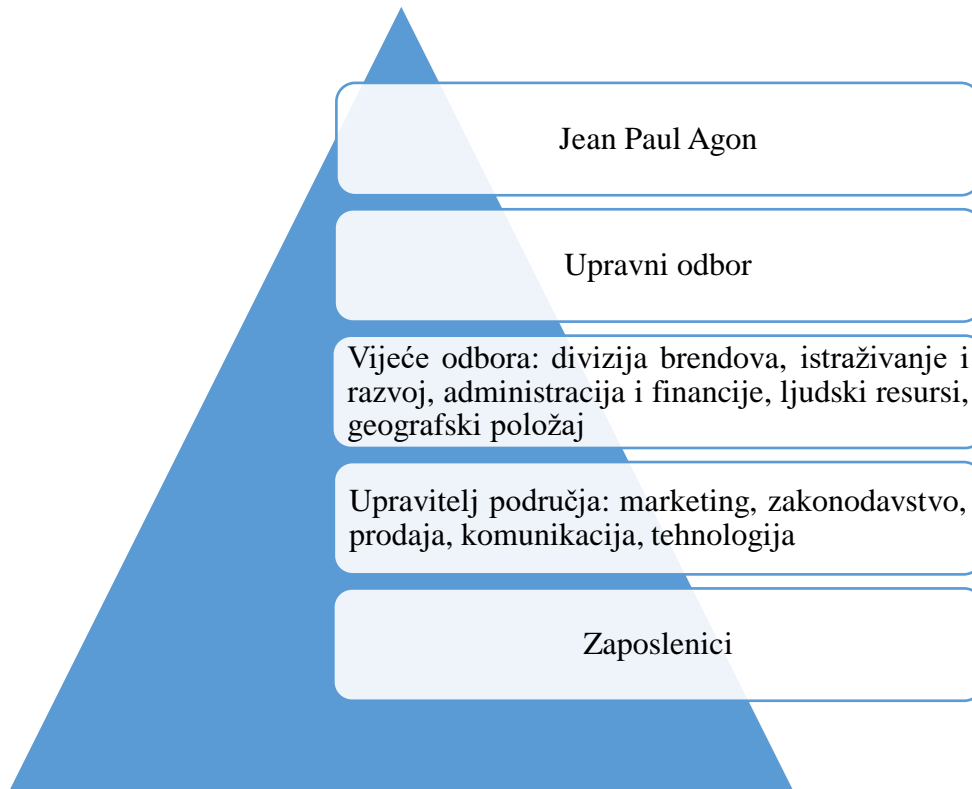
Jean Paul Agon

Upravni odbor

Vijeće odbora: divizija brendova, istraživanje i razvoj, administracija i financije, ljudski resursi, geografski položaj

Upravitelj područja: marketing, zakonodavstvo, prodaja, komunikacija, tehnologija

Zaposlenici